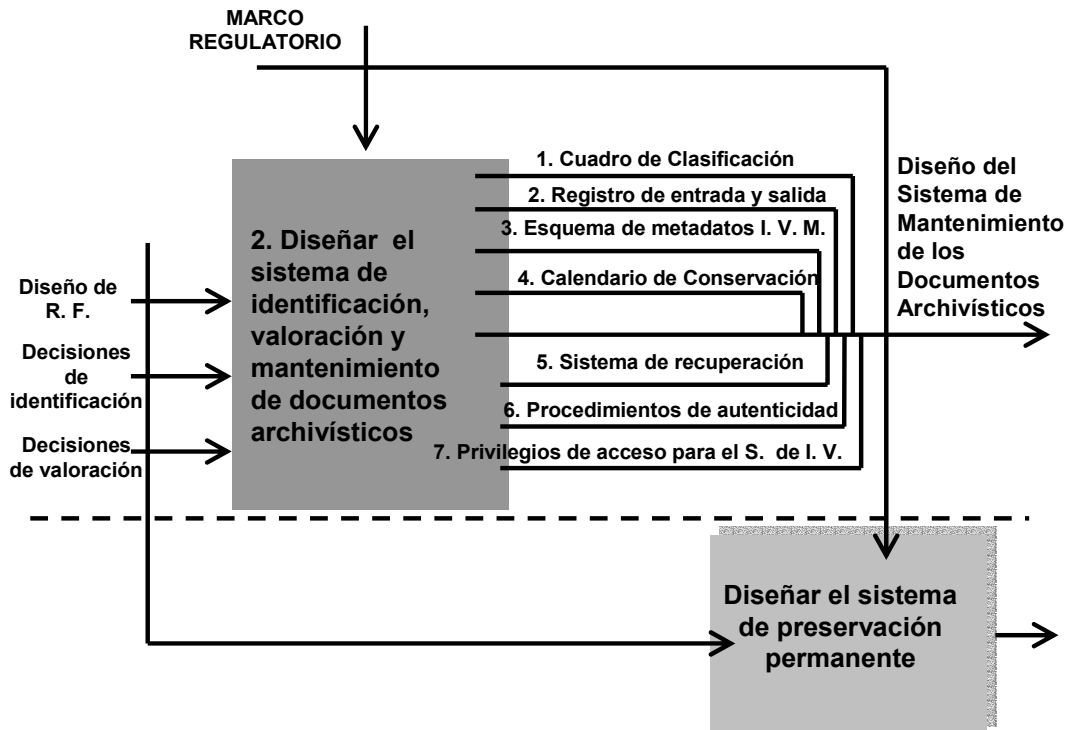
MARCO REGULATORIO

Diseño de R. F.

Decisiones de identificación

Decisiones de valoración

2. Diseñar el sistema de identificación, valoración y mantenimiento de documentos archivísticos

1. Cuadro de Clasificación

2. Registro de entrada y salida

3. Esquema de metadatos I. V. M.

4. Calendario de Conservación

5. Sistema de recuperación

6. Procedimientos de autenticidad

7. Privilegios de acceso para el S. de I. V.

Diseño del Sistema de Mantenimiento de los Documentos Archivísticos

Diseñar el sistema de preservación permanente